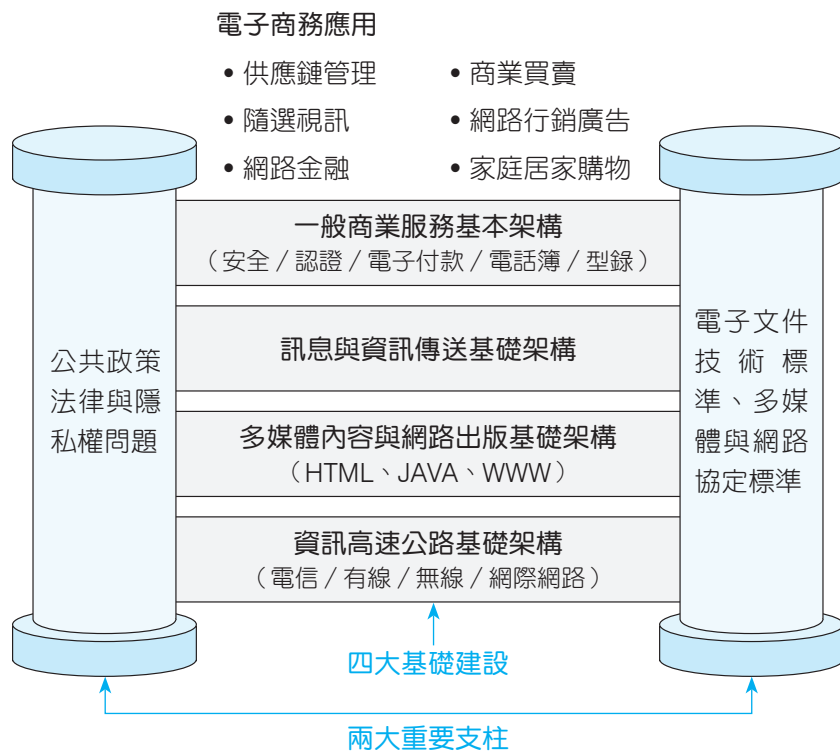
電子商務應用

• 供應鏈管理
• 隨選視訊
• 網路金融

• 商業買賣
• 網路行銷廣告
• 家庭居家購物

公共政策法律與隱私權問題

一般商業服務基本架構
（安全／認證／電子付款／電話簿／型錄）

訊息與資訊傳送基礎架構

多媒體內容與網路出版基礎架構
（HTML、JAVA、WWW）

資訊高速公路基礎架構
（電信／有線／無線／網際網路）

電子文件技術標準、多媒體與網路協定標準

四大基礎建設

兩大重要支柱